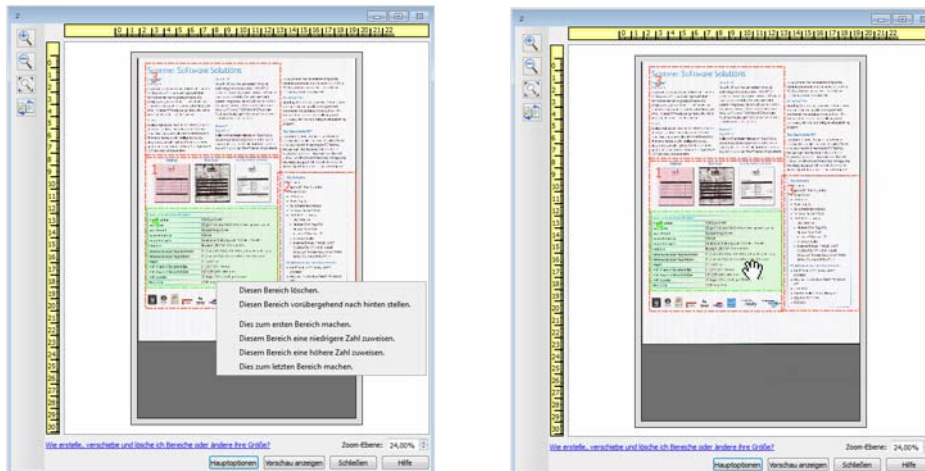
Scanner Software Solutions

Diesen Bereich löschen.
Diesen Bereich vorübergehend nach hinten stellen.

Dies zum ersten Bereich machen.
Diesem Bereich eine niedrigere Zahl zuweisen.
Diesem Bereich eine höhere Zahl zuweisen.
Dies zum letzten Bereich machen.

Wie erstelle, verschiebe und lösche ich Bereiche oder ändere ihre Größe?

Zoom-Ebene: 24,00%

Hauptoptionen Vorschau anzeigen Schließen Hilfe

Scanner Software Solutions

Wie erstelle, verschiebe und lösche ich Bereiche oder ändere ihre Größe?

Zoom-Ebene: 24,00%

Hauptoptionen Vorschau anzeigen Schließen Hilfe